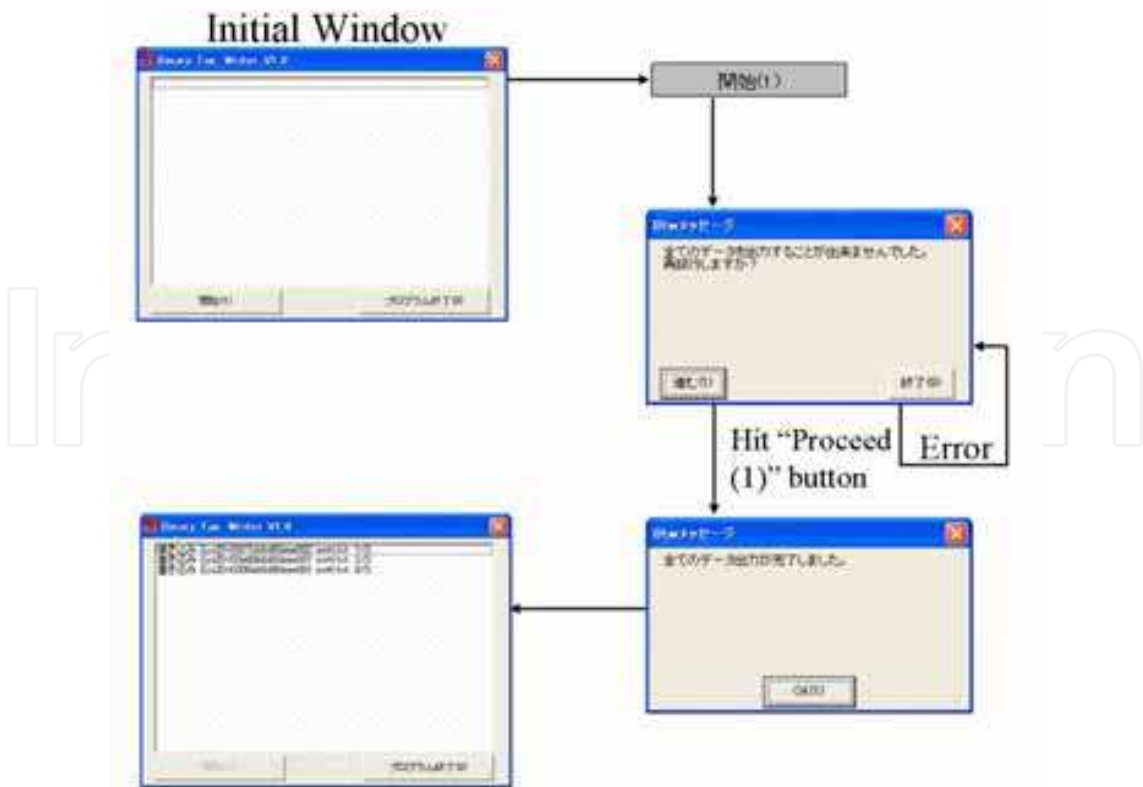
Initial Window

Binary Tan Writer V1.0

開始(1)

プログラム終了(9)

開始(1)

INetメッセージ

全てのデータを出力することが出来ませんでした。再試行しますか?

進む(1)

終了(9)

Hit "Proceed (1)" button

Error

Binary Tan Writer V1.0

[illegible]

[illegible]

プログラム終了(9)

INetメッセージ

全てのデータ出力が完了しました。

OK(1)